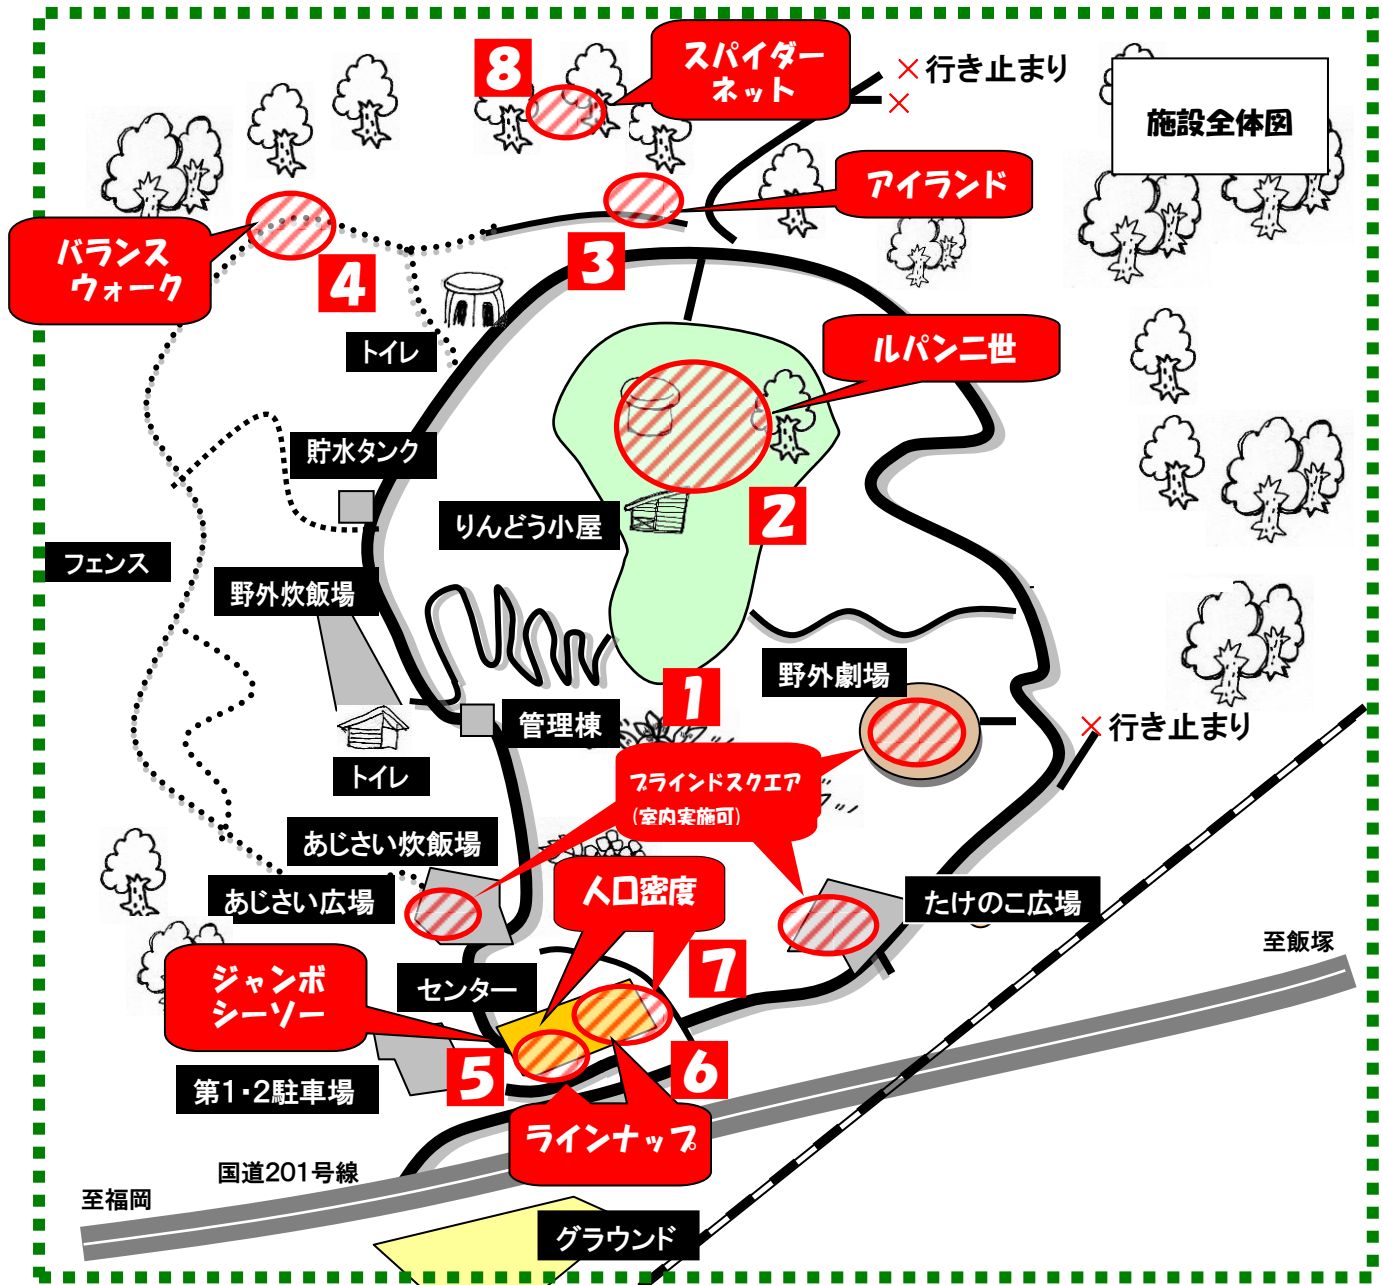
8
スパイダーネット
×行き止まり
×
施設全体図
アイランド
3
バランスウォーク
4
トイレ
ルパン二世
貯水タンク
2
りんどう小屋
フェンス
野外炊飯場
1
野外劇場
管理棟
×行き止まり
トイレ
ブラインドスクエア
(室内実施可)
あじさい炊飯場
あじさい広場
人口密度
たけのこ広場
ジャンボシーソー
7
至飯塚
センター
5
6
第1・2駐車場
ラインナップ
国道201号線
至福岡
グラウンド